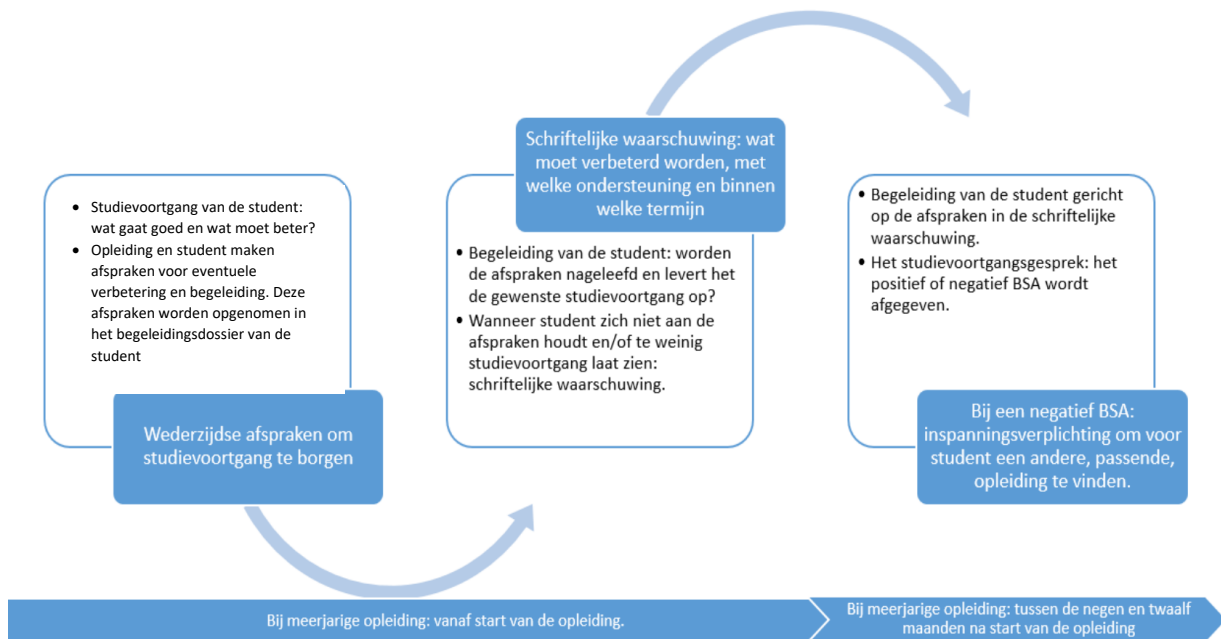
- Studievoortgang van de student: wat gaat goed en wat moet beter?
- Opleiding en student maken afspraken voor eventuele verbetering en begeleiding. Deze afspraken worden opgenomen in het begeleidingsdossier van de student

Wederzijdse afspraken om studievoortgang te borgen

Schriftelijke waarschuwing: wat moet verbeterd worden, met welke ondersteuning en binnen welke termijn

- Begeleiding van de student: worden de afspraken nageleefd en levert het de gewenste studievoortgang op?
- Wanneer student zich niet aan de afspraken houdt en/of te weinig studievoortgang laat zien: schriftelijke waarschuwing.

- Begeleiding van de student gericht op de afspraken in de schriftelijke waarschuwing.
- Het studievoortgangsgesprek: het positief of negatief BSA wordt afgegeven.

Bij een negatief BSA: inspanningsverplichting om voor student een andere, passende, opleiding te vinden.

Bij meerjarige opleiding: vanaf start van de opleiding.

Bij meerjarige opleiding: tussen de negen en twaalf maanden na start van de opleiding